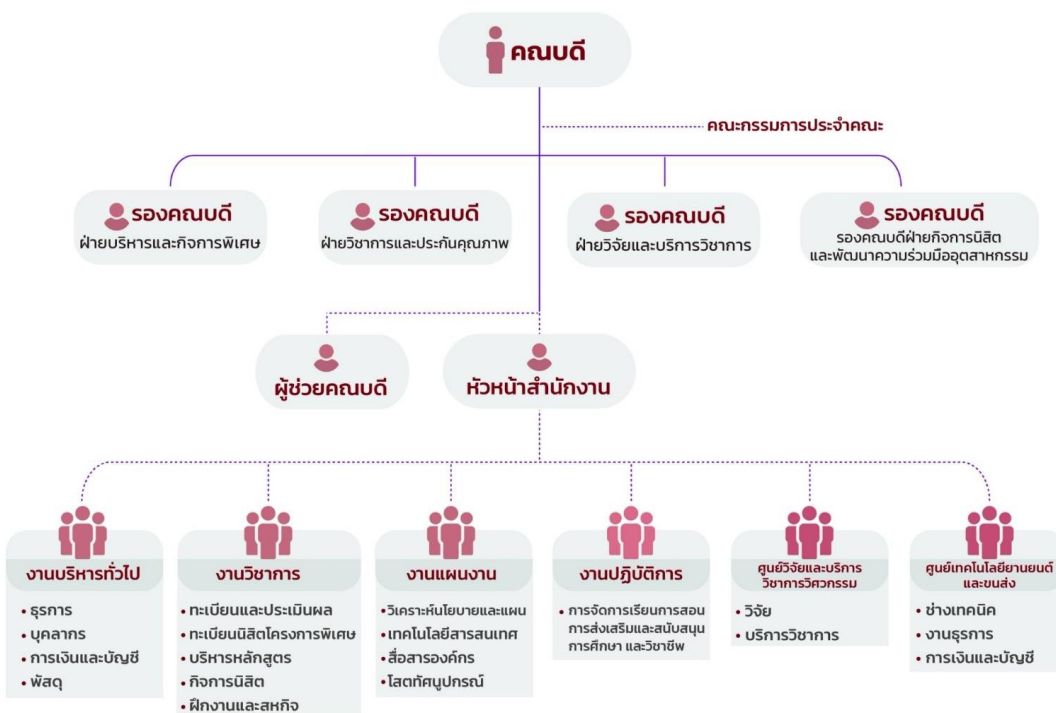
คณบดี

คณะกรรมการประจำคณะ

รองคณบดี
ฝ่ายบริหารและกิจการพิเศษ

รองคณบดี
ฝ่ายวิชาการและประกันคุณภาพ

รองคณบดี
ฝ่ายวิจัยและบริการวิชาการ

รองคณบดี
รองคณบดีฝ่ายกิจการนิสิต และพัฒนาความร่วมมืออุตสาหกรรม

ผู้ช่วยคณบดี

หัวหน้าสำนักงาน

งานบริหารทั่วไป
• ธุรการ
• บุคลากร
• การเงินและบัญชี
• พัสดุ

งานวิชาการ
• ทะเบียนและประเมินผล
• ทะเบียนนิสิตโครงการพิเศษ
• บริหารหลักสูตร
• กิจการนิสิต
• ฝึกงานและสหกิจ

งานแผนงาน
• วิเคราะห์นโยบายและแผน
• เทคโนโลยีสารสนเทศ
• สื่อสารองค์กร
• โสตทัศนูปกรณ์

งานปฏิบัติการ
• การจัดการเรียนการสอน การส่งเสริมและสนับสนุนการศึกษา และวิชาชีพ

ศูนย์วิจัยและบริการวิชาการวิศวกรรม
• วิจัย
• บริการวิชาการ

ศูนย์เทคโนโลยียานยนต์และขนส่ง
• ช่างเทคนิค
• งานธุรการ
• การเงินและบัญชี